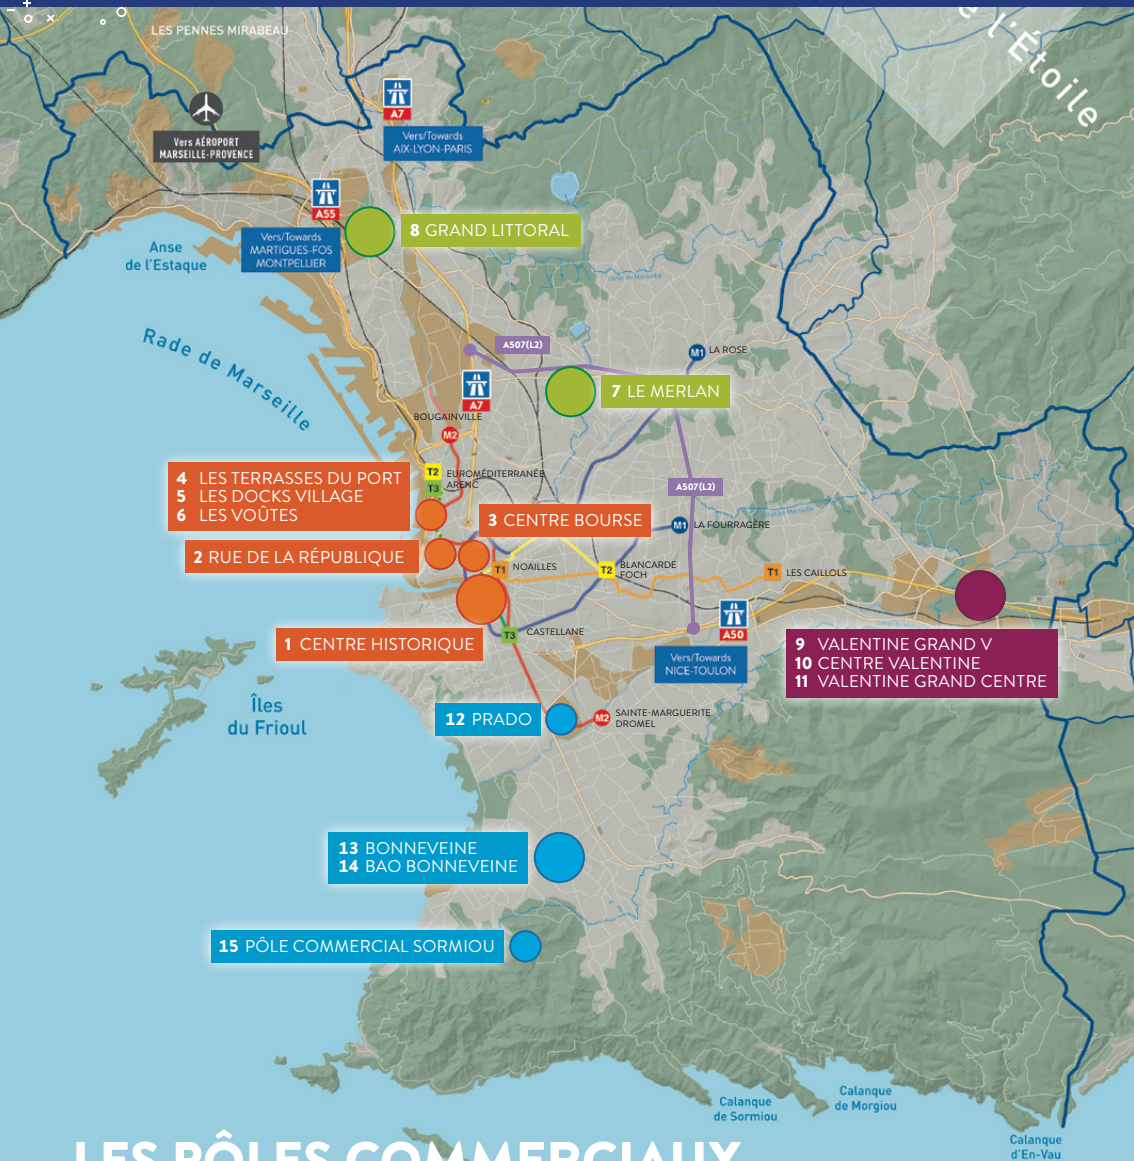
LES PENNES MIRABEAU

Vers AÉROPORT MARSEILLE-PROVENCE

A7
Vers/Towards AIX-LYON-PARIS

A55
Vers/Towards MARTIGUES-FOS MONTPELLIER

Anse de l'Estaque

8 GRAND LITTORAL

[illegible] l'Étoile

Rade de Marseille

A507(L2)

M1 LA ROSE

7 LE MERLAN

A7
BOUGAINVILLE
M2

T2 EUROMÉDITERRANÉE ARENC
T3

4 LES TERRASSES DU PORT
5 LES DOCKS VILLAGE
6 LES VOÛTES

A507(L2)

3 CENTRE BOURSE

M1 LA FOURRAGÈRE

2 RUE DE LA RÉPUBLIQUE

T1 NOAILLES
T2 BLANCARDE FOCH
T1 LES CAILLOLS

A50

T3 CASTELLANE

1 CENTRE HISTORIQUE

Vers/Towards NICE-TOULON

9 VALENTINE GRAND V
10 CENTRE VALENTINE
11 VALENTINE GRAND CENTRE

Îles du Frioul

12 PRADO

M2 SAINTE-MARGUERITE DROMEL

13 BONNEVEINE
14 BAO BONNEVEINE

15 PÔLE COMMERCIAL SORMIOU

Calanque de Sormiou
Calanque de Morgiou
Calanque d'En-Vau

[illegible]